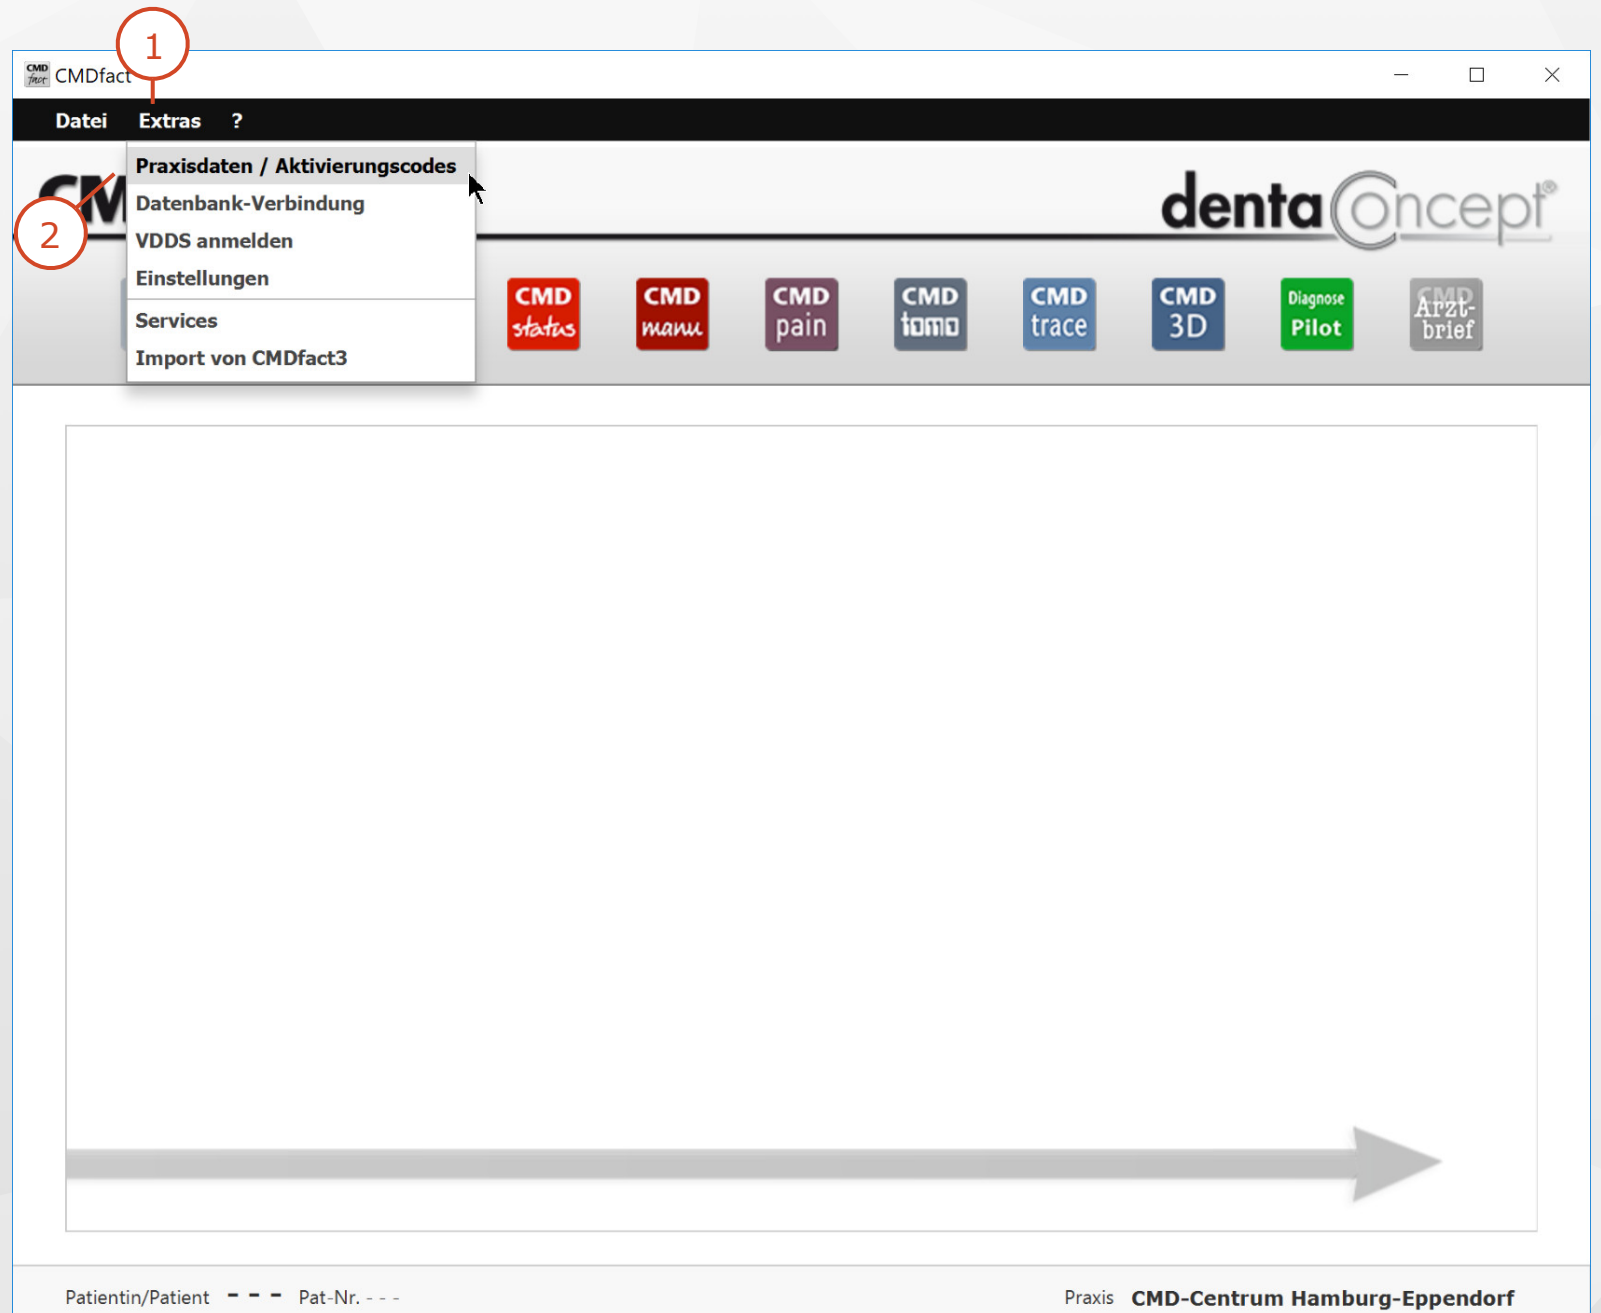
1

CMDfact

Datei Extras ?

Praxisdaten / Aktivierungscodes
Datenbank-Verbindung
VDDS anmelden
Einstellungen
Services
Import von CMDfact3

2

dentaConcept

CMD status
CMD manu
CMD pain
CMD tomo
CMD trace
CMD 3D
Diagnose Pilot
CMD Arzt-brief

Patientin/Patient - - - Pat-Nr. - - -

Praxis CMD-Centrum Hamburg-Eppendorf